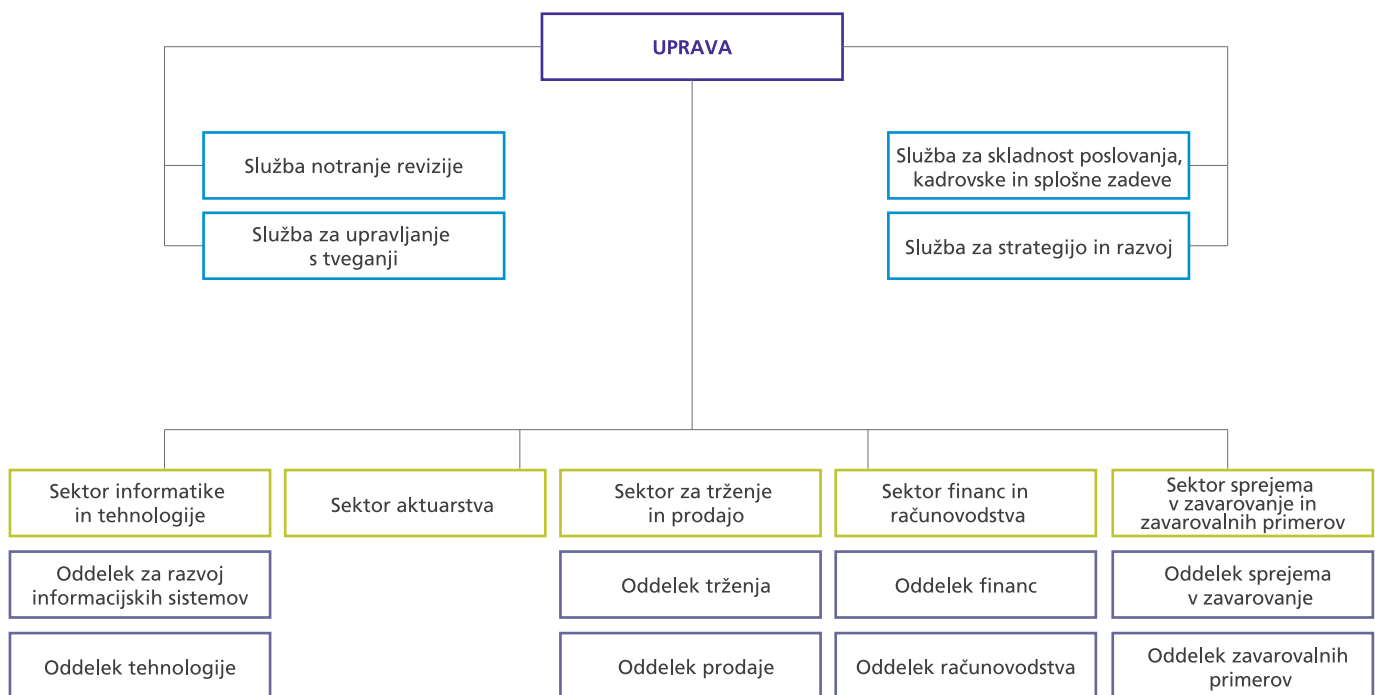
UPRAVA

Služba notranje revizije

Služba za upravljanje s tveganji

Služba za skladnost poslovanja, kadrovske in splošne zadeve

Služba za strategijo in razvoj

Sektor informatike in tehnologije

Oddelek za razvoj informacijskih sistemov

Oddelek tehnologije

Sektor aktuarstva

Sektor za trženje in prodajo

Oddelek trženja

Oddelek prodaje

Sektor financ in računovodstva

Oddelek financ

Oddelek računovodstva

Sektor sprejema v zavarovanje in zavarovalnih primerov

Oddelek sprejema v zavarovanje

Oddelek zavarovalnih primerov